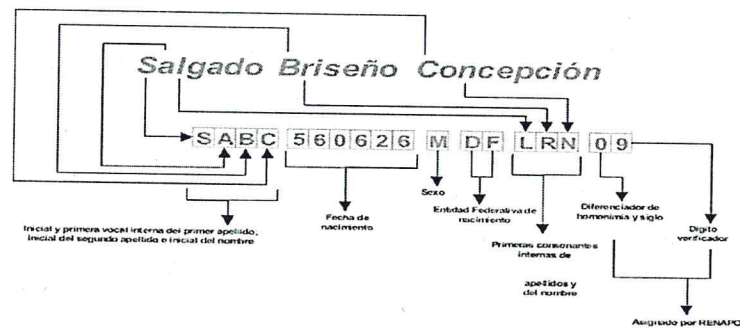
Salgado Briseño Concepción

S A B C 5 6 0 6 2 6 M D F L R N 0 9

Inicial y primera vocal interna del primer apellido, inicial del segundo apellido e inicial del nombre

Fecha de nacimiento

Sexo

Entidad Federativa de nacimiento

Primeras consonantes internas de apellidos y del nombre

Diferenciador de homonimia y siglo

Digito verificador

Asignado por RENAPO